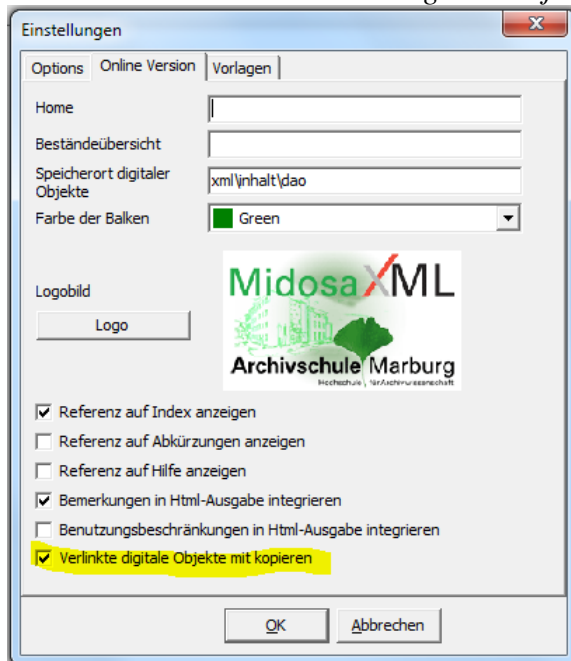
Einstellungen

Options | Online Version | Vorlagen

Home

Beständeübersicht

Speicherort digitaler Objekte | xml\inhalt\dao

Farbe der Balken | Green

Logobild

Logo

MidosaXML

Archivschule Marburg

Hochschule für Archivwissenschaft

☑ Referenz auf Index anzeigen

☐ Referenz auf Abkürzungen anzeigen

☐ Referenz auf Hilfe anzeigen

☑ Bemerkungen in Html-Ausgabe integrieren

☐ Benutzungsbeschränkungen in Html-Ausgabe integrieren

☑ Verlinkte digitale Objekte mit kopieren

OK | Abbrechen